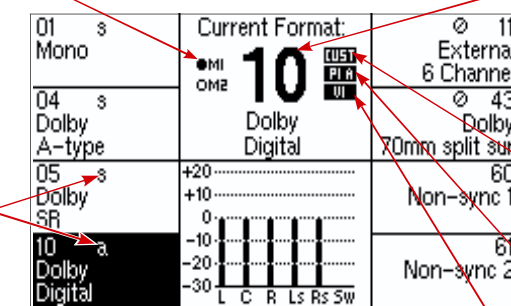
01 s
Mono

04 s
Dolby
A-type

05 s
Dolby
SR

10 a
Dolby
Digital

Current Format:
●M1
OM2
10
CUST
PI A
VI
Dolby
Digital

+20
+10
0
-10
-20
-30
L C R Ls Rs Sw

⊘ 11
External
6 Channel

⊘ 43
Dolby
70mm split sur

60
Non-sync 1

61
Non-sync 2